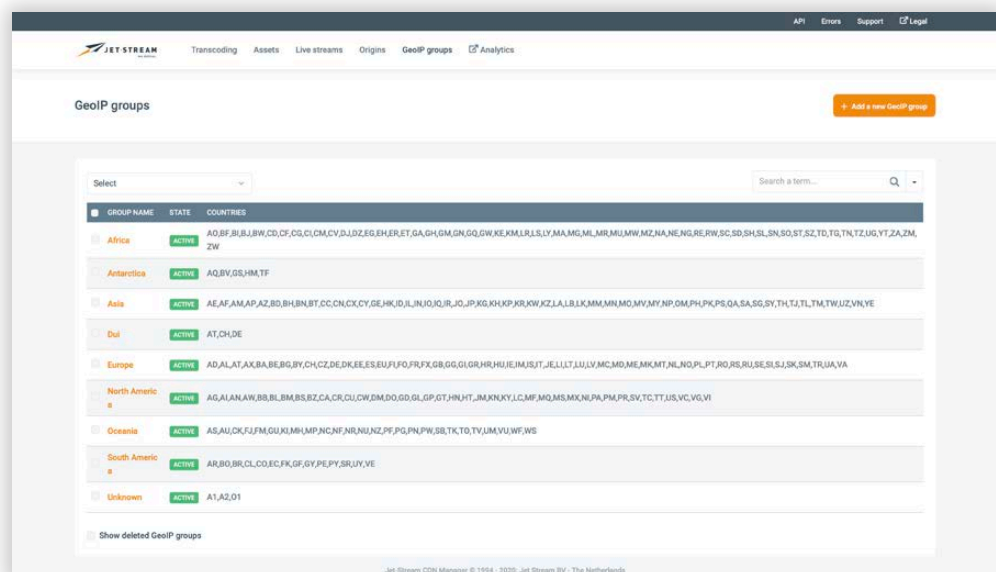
API Errors Support Legal

JET STREAM

Transcoding Assets Live streams Origins GeoIP groups Analytics

GeoIP groups

+ Add a new GeoIP group

Select

Search a term...

| GROUP NAME | STATE | COUNTRIES |
|---|---|---|
| Africa | ACTIVE | AO,BF,BI,BJ,BW,CD,CF,CG,CI,CM,CV,DJ,DZ,EG,EH,ER,ET,GA,GH,GM,GN,GQ,GW,KE,KM,LR,LS,LY,MA,MG,ML,MR,MU,MW,MZ,NA,NE,NG,RE,RW,SC,SD,SH,SL,SN,SO,ST,SZ,TD,TG,TN,TZ,UG,YT,ZA,ZM,ZW |
| Antarctica | ACTIVE | AQ,BV,GS,HM,TF |
| Asia | ACTIVE | AE,AF,AM,AP,AZ,BD,BH,BN,BT,CC,CN,CX,CY,GE,HK,ID,IL,IN,IO,IQ,IR,JO,JP,KG,KH,KP,KR,KW,KZ,LA,LB,LK,MM,MN,MO,MV,MY,NP,OM,PH,PK,PS,QA,SA,SG,SY,TH,TJ,TL,TM,TW,UZ,VN,YE |
| Dui | ACTIVE | AT,CH,DE |
| Europe | ACTIVE | AD,AL,AT,AX,BA,BE,BG,BY,CH,CZ,DE,DK,EE,ES,EU,FI,FO,FR,FX,GB,GG,GI,GR,HR,HU,IE,IM,IS,IT,JE,LI,LT,LU,LV,MC,MD,ME,MK,MT,NL,NO,PL,PT,RO,RS,RU,SE,SI,SJ,SK,SM,TR,UA,VA |
| North America | ACTIVE | AG,AI,AN,AW,BB,BL,BM,BS,BZ,CA,CR,CU,CW,DM,DO,GD,GL,GP,GT,HN,HT,JM,KN,KY,LC,MF,MQ,MS,MX,NI,PA,PM,PR,SV,TC,TT,US,VC,VG,VI |
| Oceania | ACTIVE | AS,AU,CK,FJ,FM,GU,KI,MH,MP,NC,NF,NR,NU,NZ,PF,PG,PN,PW,SB,TK,TO,TV,UM,VU,WF,WS |
| South America | ACTIVE | AR,BO,BR,CL,CO,EC,FK,GF,GY,PE,PY,SR,UY,VE |
| Unknown | ACTIVE | A1,A2,O1 |

Show deleted GeoIP groups

Jet Stream CDN Manager © 1994 - 2020, Jet Stream BV - The Netherlands